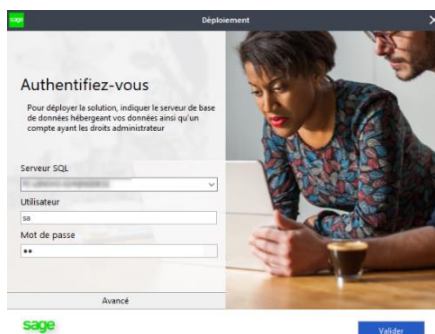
sage

Déploiement

Authentifiez-vous

Pour déployer la solution, indiquer le serveur de base de données hébergeant vos données ainsi qu'un compte ayant les droits administrateur

Serveur SQL

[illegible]

Utilisateur

sa

Mot de passe

••

Avancé

sage

Valider